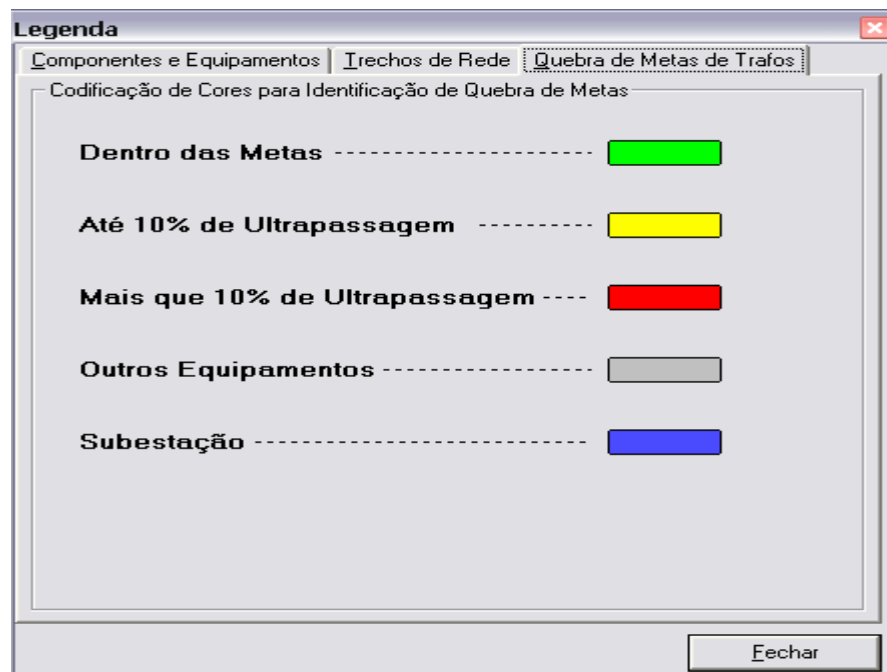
Legenda

Componentes e Equipamentos | Trechos de Rede | Quebra de Metas de Trafos

Codificação de Cores para Identificação de Quebra de Metas

Dentro das Metas --------------------

Até 10% de Ultrapassagem ----------

Mais que 10% de Ultrapassagem ----

Outros Equipamentos ------------------

Subestação --------------------------

Fechar